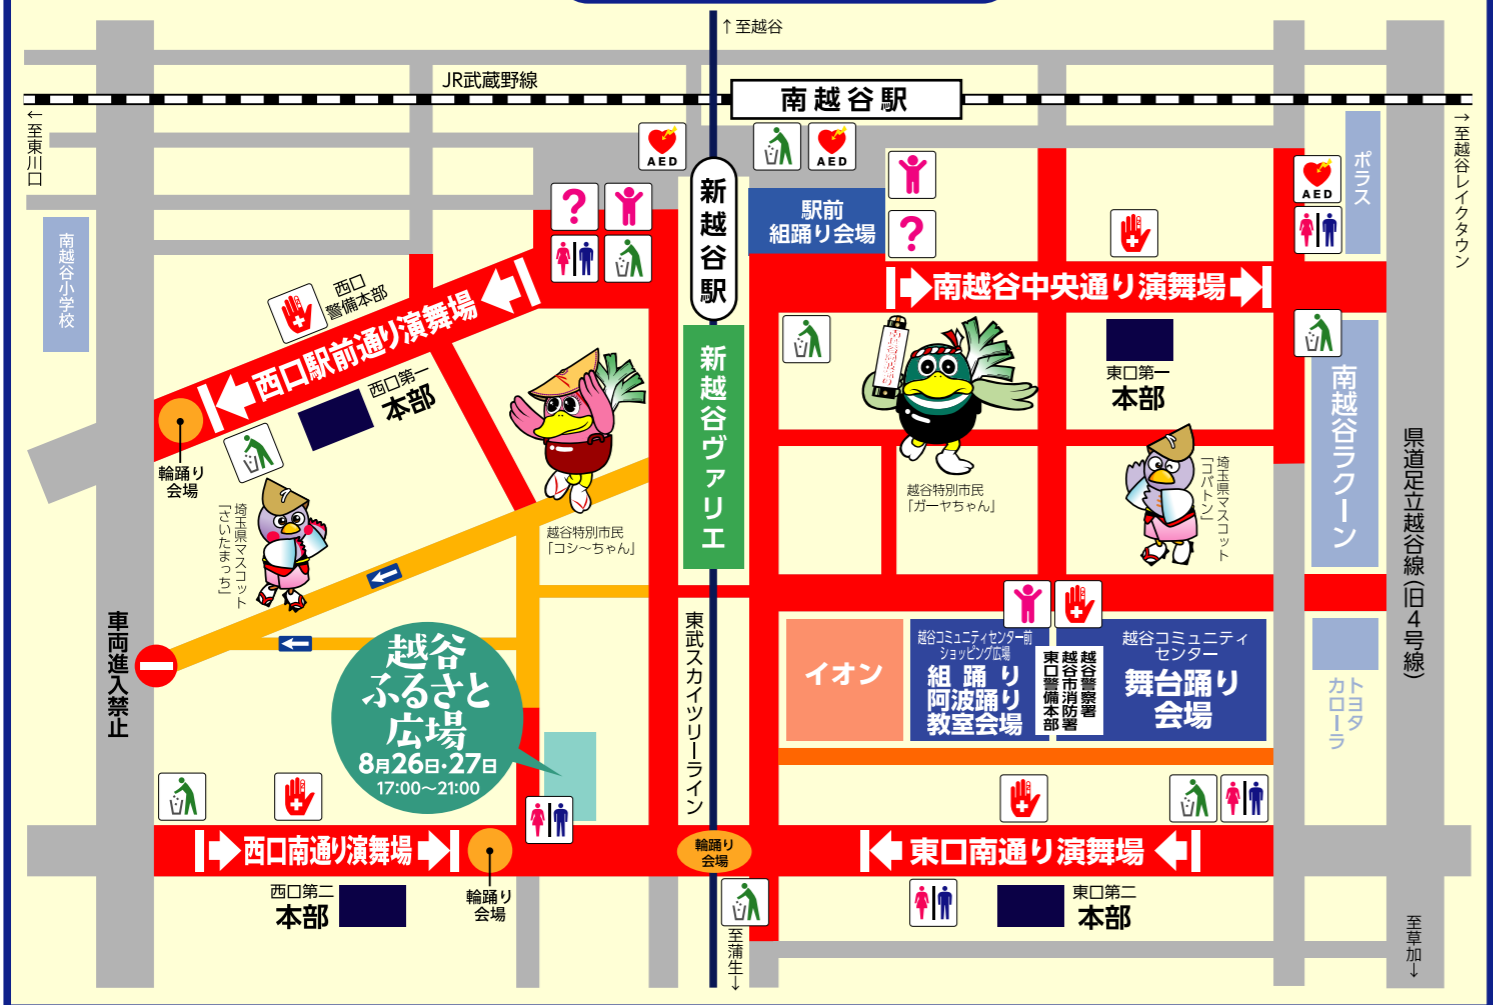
↑至越谷

JR武蔵野線

南越谷駅

←至東川口

→至越谷レイクタウン

AED

AED

AED

新越谷駅

駅前組踊り会場

ポラス

南越谷小学校

西口警備本部

西口駅前通り演舞場

南越谷中央通り演舞場

西口第一本部

東口第一本部

新越谷ヴァリエ

南越谷ラクーン

県道足立越谷線(旧4号線)

輪踊り会場

埼玉県マスコット「さいたまっち」

越谷特別市民「コシ〜ちゃん」

越谷特別市民「ガーヤちゃん」

埼玉県マスコット「コバトン」

車両進入禁止

東武スカイツリーライン

イオン

越谷コミュニティセンター前ショッピング広場

組踊り阿波踊り教室会場

越谷警察署越谷市消防署東口警備本部

越谷コミュニティセンター

舞台踊り会場

トヨタカローラ

越谷ふるさと広場

8月26日・27日

17:00〜21:00

西口南通り演舞場

輪踊り会場

輪踊り会場

東口南通り演舞場

西口第二本部

東口第二本部

至蒲生↓

至草加↓